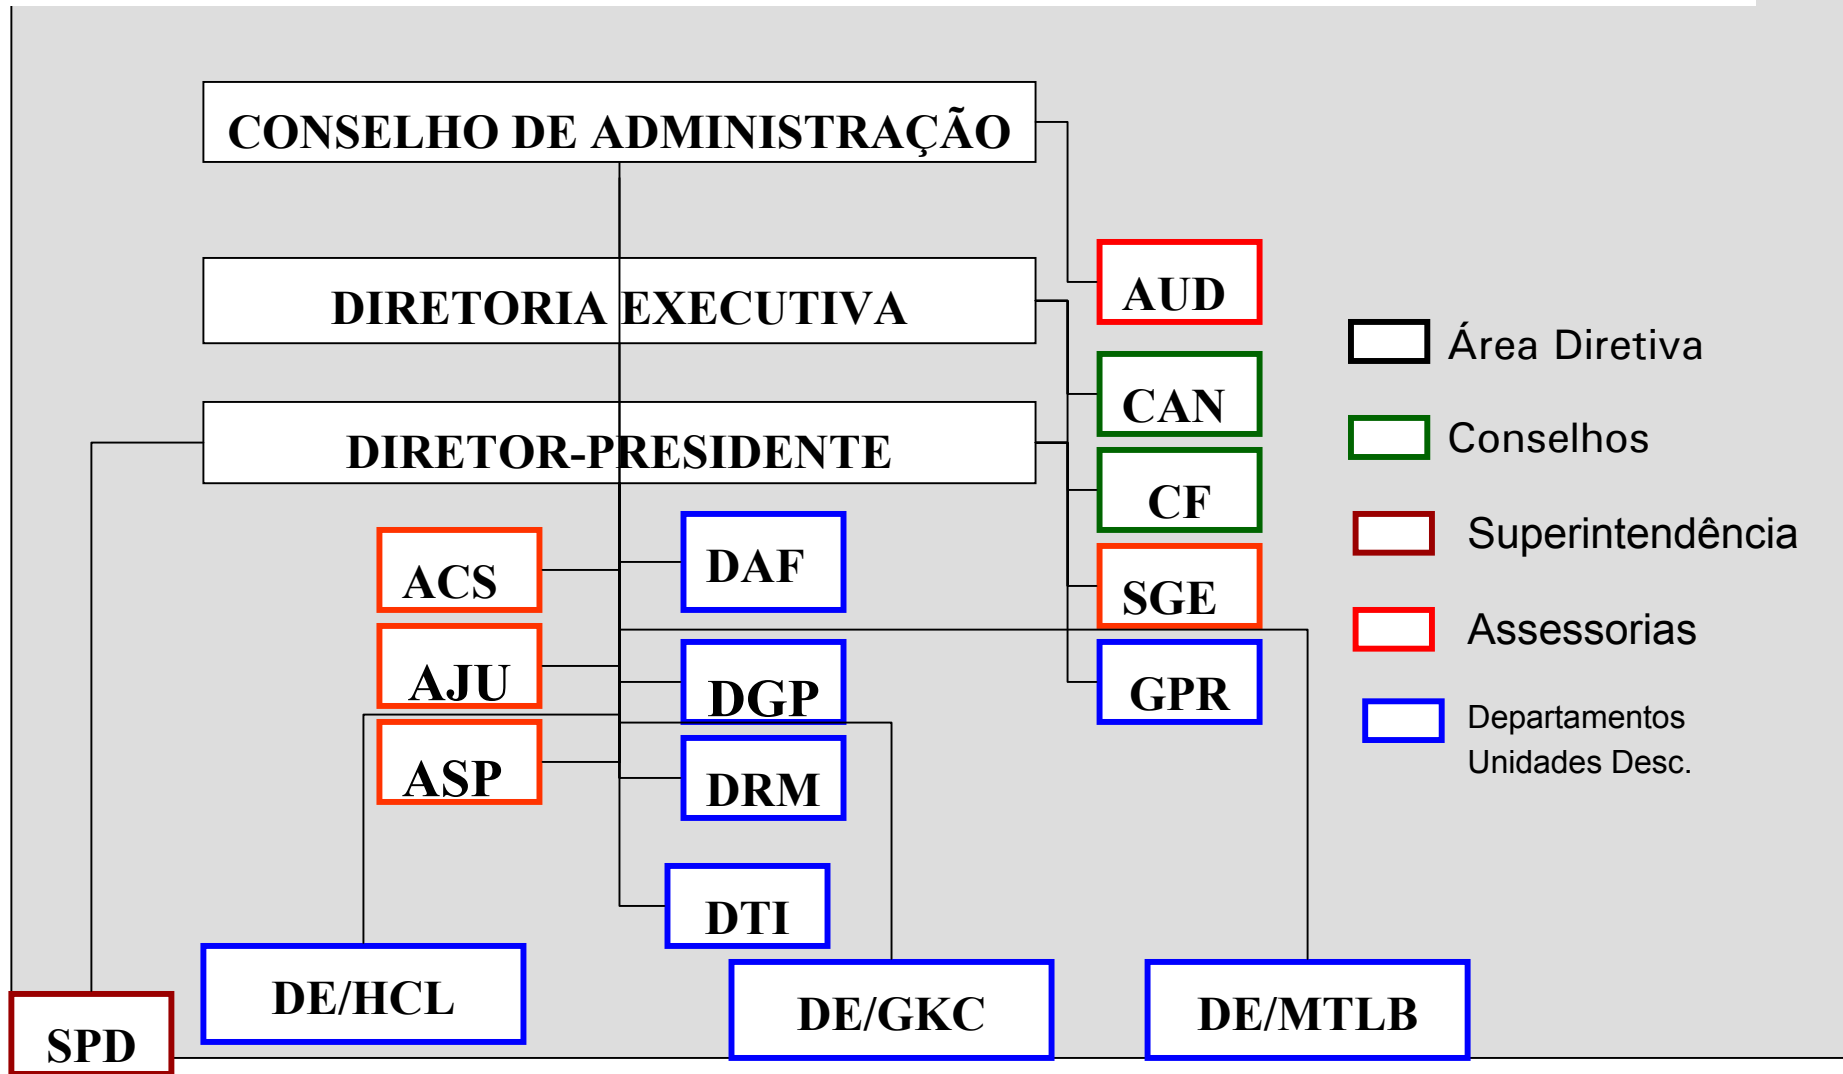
CONSELHO DE ADMINISTRAÇÃO

DIRETORIA EXECUTIVA

DIRETOR-PRESIDENTE

AUD

CAN

CF

SGE

GPR

ACS

AJU

ASP

DAF

DGP

DRM

DTI

DE/HCL

DE/GKC

DE/MTLB

SPD

Área Diretiva

Conselhos

Superintendência

Assessorias

Departamentos
Unidades Desc.